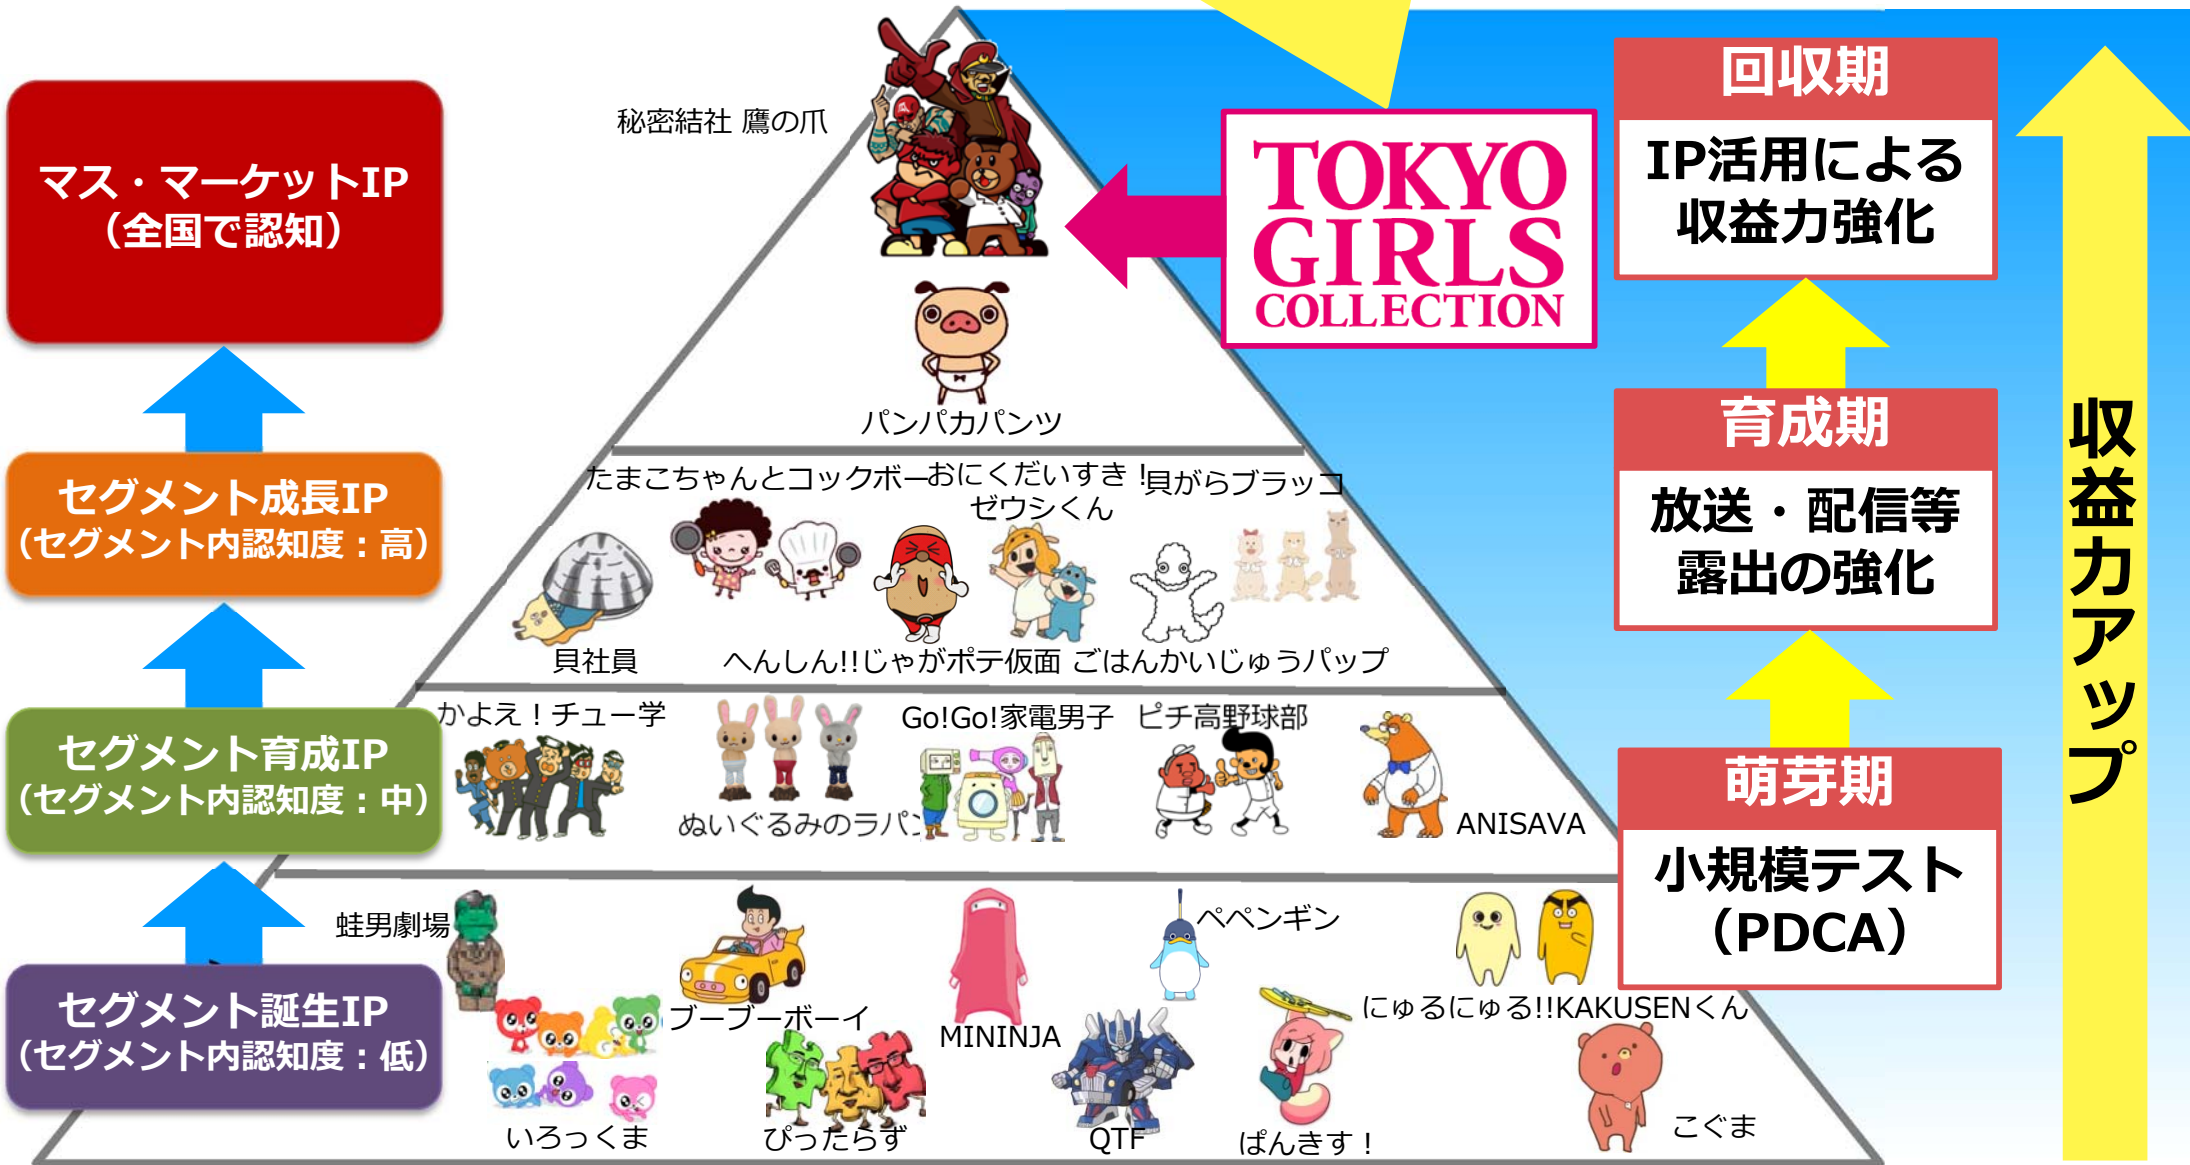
マス・マーケットIP
（全国で認知）

セグメント成長IP
（セグメント内認知度：高）

セグメント育成IP
（セグメント内認知度：中）

セグメント誕生IP
（セグメント内認知度：低）

秘密結社 鷹の爪

パンパカパンツ

たまこちゃんとコックボー おにくだいすき！ゼウシくん 貝がらブラッコ

貝社員

へんしん!!じゃがポテ仮面 ごはんかいじゅうパップ

かよえ！チュー学

ぬいぐるみのラパン

Go!Go!家電男子

ピチ高野球部

ANISAVA

蛙男劇場

ブーブーボーイ

MININJA

ペペンギン

にゅるにゅる!!KAKUSENくん

いろっくま

ぴったらず

QTF

ぱんきす！

こぐま

TOKYO GIRLS COLLECTION

回収期
IP活用による収益力強化

育成期
放送・配信等露出の強化

萌芽期
小規模テスト（PDCA）

収益力アップ